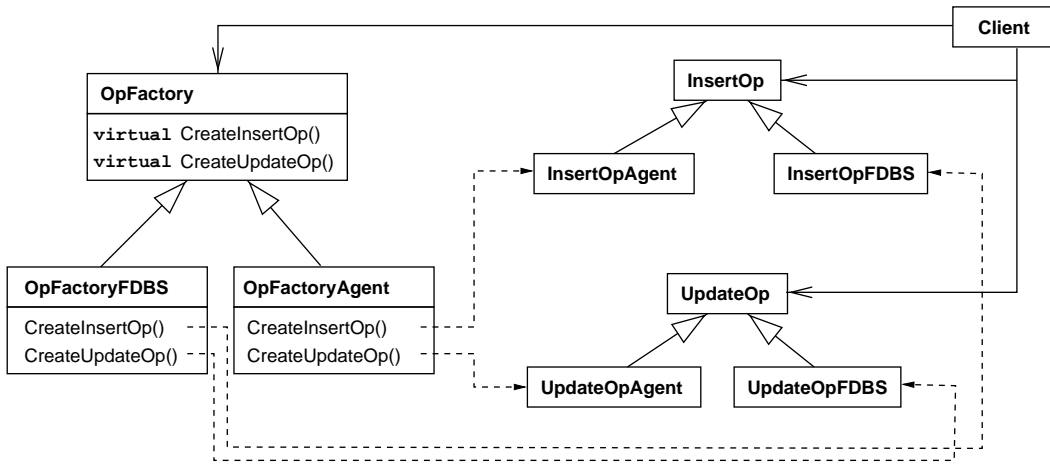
Client

OpFactory

virtual CreateInsertOp()
virtual CreateUpdateOp()

InsertOp

InsertOpAgent

InsertOpFDBS

OpFactoryFDBS

CreateInsertOp()
CreateUpdateOp()

OpFactoryAgent

CreateInsertOp()
CreateUpdateOp()

UpdateOp

UpdateOpAgent

UpdateOpFDBS